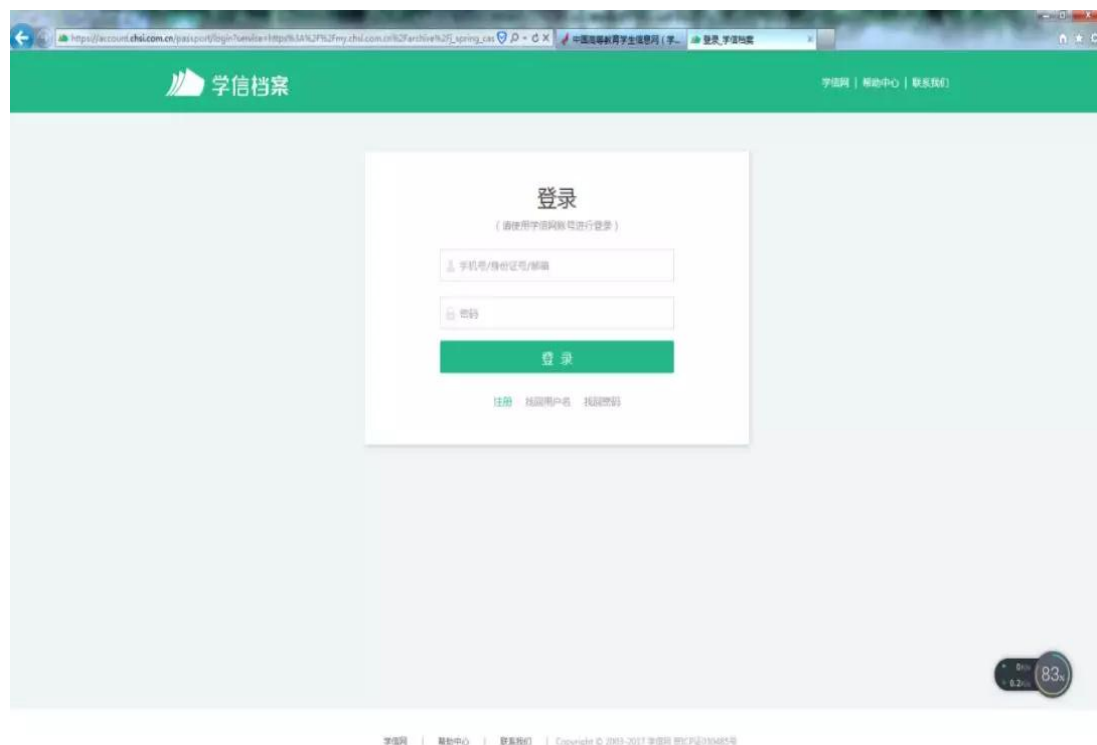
https://account.chsi.com.cn/passport/login?service=https%3A%2F%2Fmy.chsi.com.cn%2Farchive%2Fj_spring_cas

中国高等教育学生信息网（学...

登录_学信档案

学信档案

学信网 | 帮助中心 | 联系我们

登录

（请使用学信网账号进行登录）

手机号/身份证号/邮箱

密码

登 录

注册 找回用户名 找回密码

83

学信网 | 帮助中心 | 联系我们 | Copyright © 2003-2017 学信网 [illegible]